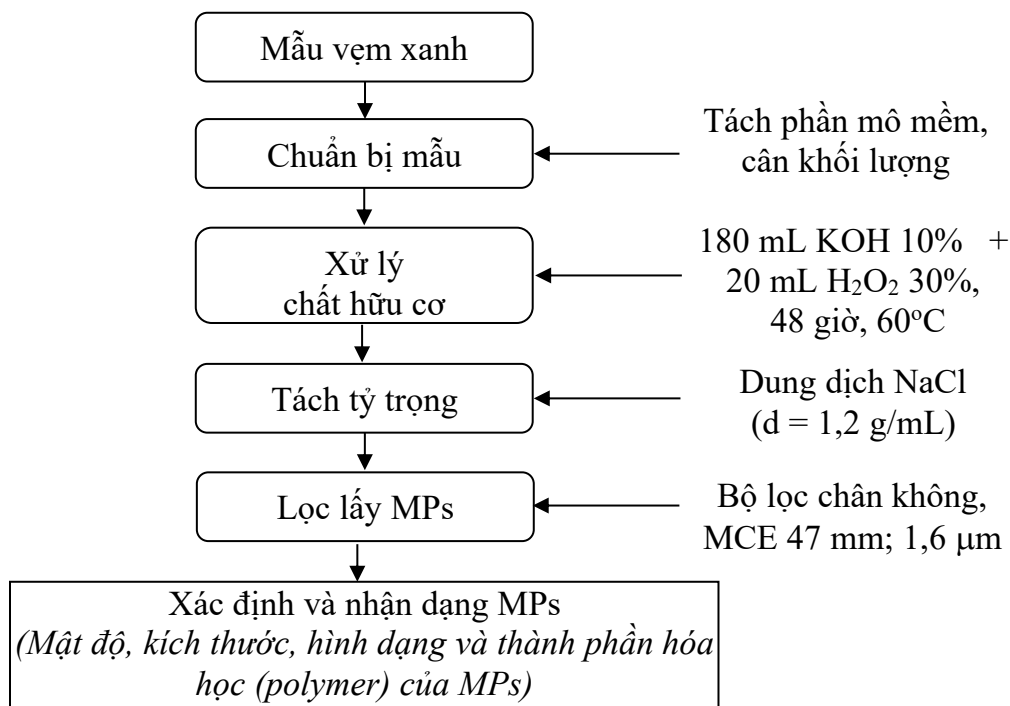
Mẫu vẹm xanh

Chuẩn bị mẫu

Tách phần mô mềm, cân khối lượng

Xử lý chất hữu cơ

180 mL KOH 10% + 20 mL $H_2O_2$ 30%, 48 giờ, 60$^o$C

Tách tỷ trọng

Dung dịch NaCl (d = 1,2 g/mL)

Lọc lấy MPs

Bộ lọc chân không, MCE 47 mm; 1,6 μm

Xác định và nhận dạng MPs
(Mật độ, kích thước, hình dạng và thành phần hóa học (polymer) của MPs)